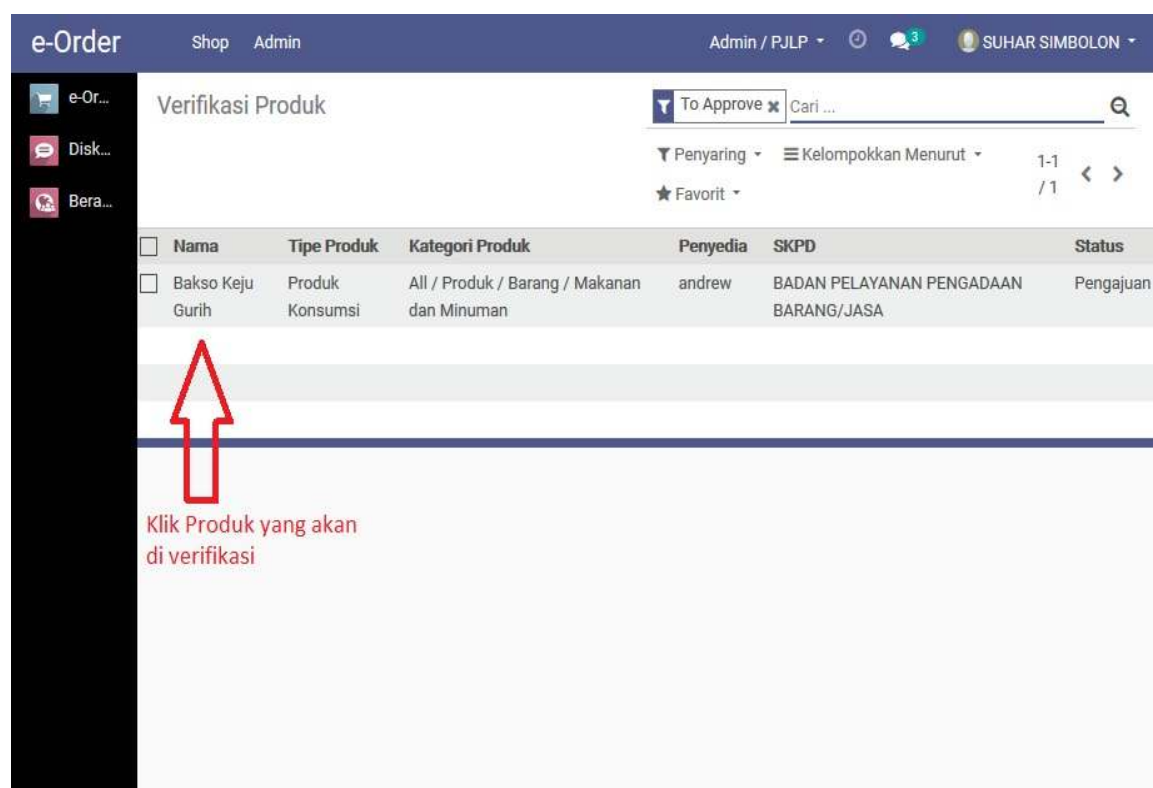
e-Order Shop Admin Admin / PJLP 3 SUHAR SIMBOLON

e-Or...
Disk...
Bera...

Verifikasi Produk

To Approve Cari ...

Penyaring Kelompokkan Menurut 1-1 / 1
Favorit

| Nama | Tipe Produk | Kategori Produk | Penyedia | SKPD | Status |
|---|---|---|---|---|---|
| Bakso Keju Gurih | Produk Konsumsi | All / Produk / Barang / Makanan dan Minuman | andrew | BADAN PELAYANAN PENGADAAN BARANG/JASA | Pengajuan |

Klik Produk yang akan di verifikasi